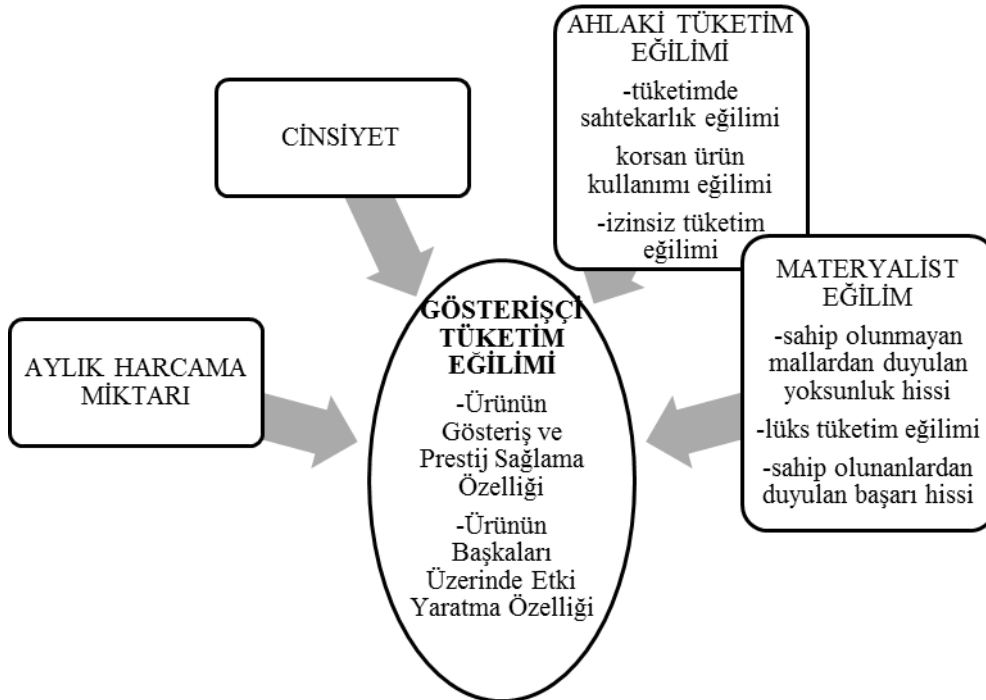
AHLAKİ TÜKETİM EĞİLİMİ

-tüketimde sahtekarlık eğilimi

korsan ürün kullanımı eğilimi

-izinsiz tüketim eğilimi

CİNSİYET

MATERYALİST EĞİLİM

-sahip olunmayan mallardan duyulan yoksunluk hissi

-lüks tüketim eğilimi

-sahip olunanlardan duyulan başarı hissi

AYLIK HARCAMA MİKTARI

GÖSTERİŞÇİ TÜKETİM EĞİLİMİ

-Ürünün Gösteriş ve Prestij Sağlama Özelliği

-Ürünün Başkaları Üzerinde Etki Yaratma Özelliği